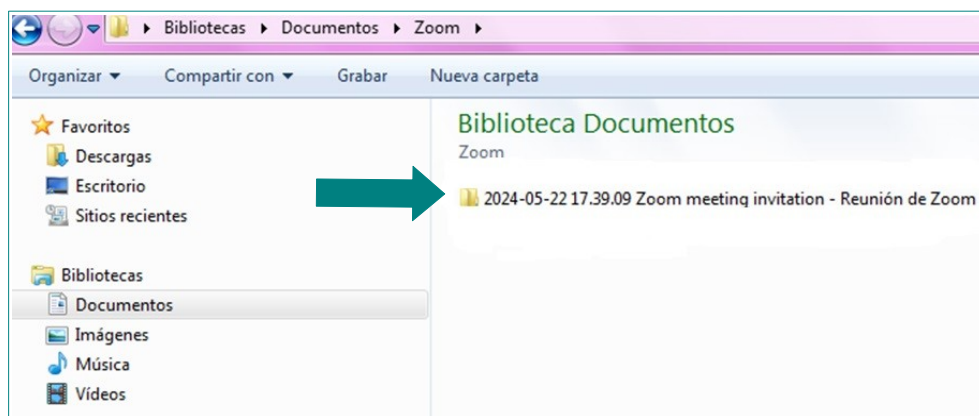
▸ Bibliotecas ▸ Documentos ▸ Zoom ▸

Organizar ▾ Compartir con ▾ Grabar Nueva carpeta

Favoritos
Descargas
Escritorio
Sitios recientes

Bibliotecas
Documentos
Imágenes
Música
Vídeos

Biblioteca Documentos
Zoom

2024-05-22 17.39.09 Zoom meeting invitation - Reunión de Zoom